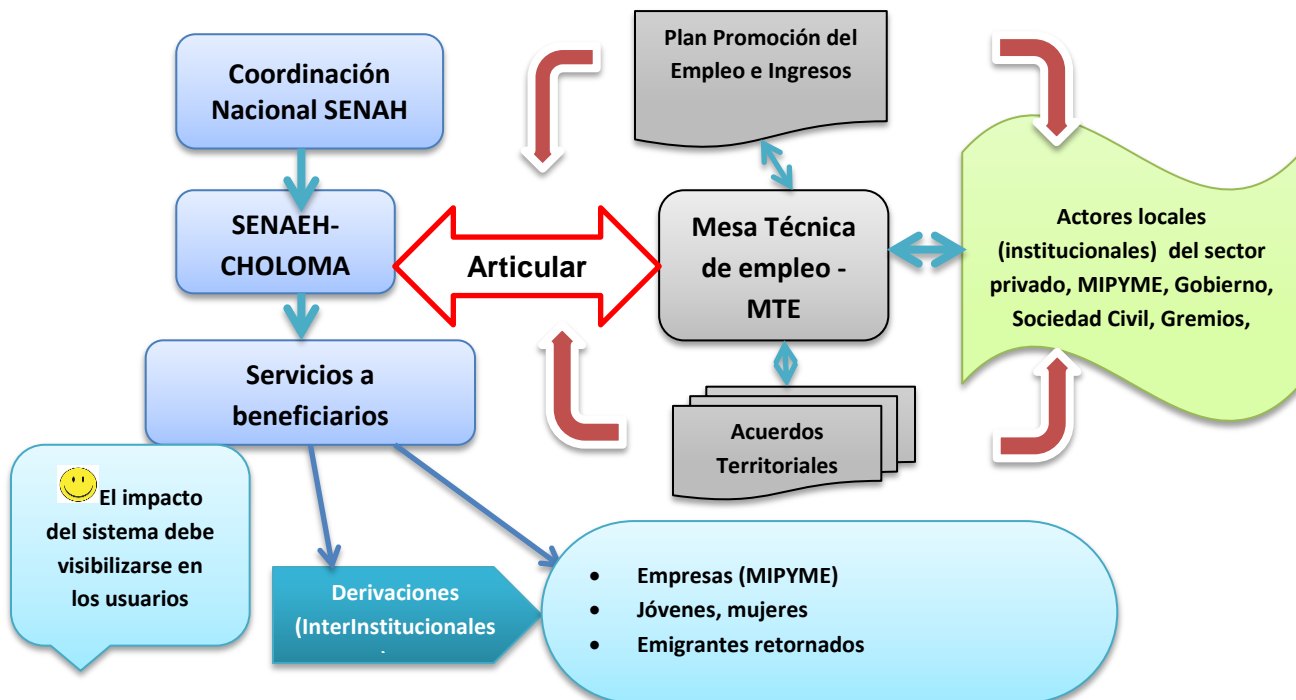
Coordinación Nacional SENAH

SENAEH-CHOLOMA

Servicios a beneficiarios

Articular

Plan Promoción del Empleo e Ingresos

Mesa Técnica de empleo - MTE

Acuerdos Territoriales

Actores locales (institucionales) del sector privado, MIPYME, Gobierno, Sociedad Civil, Gremios,

El impacto del sistema debe visibilizarse en los usuarios

Derivaciones (InterInstitucionales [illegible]

- Empresas (MIPYME)
- Jóvenes, mujeres
- Emigrantes retornados